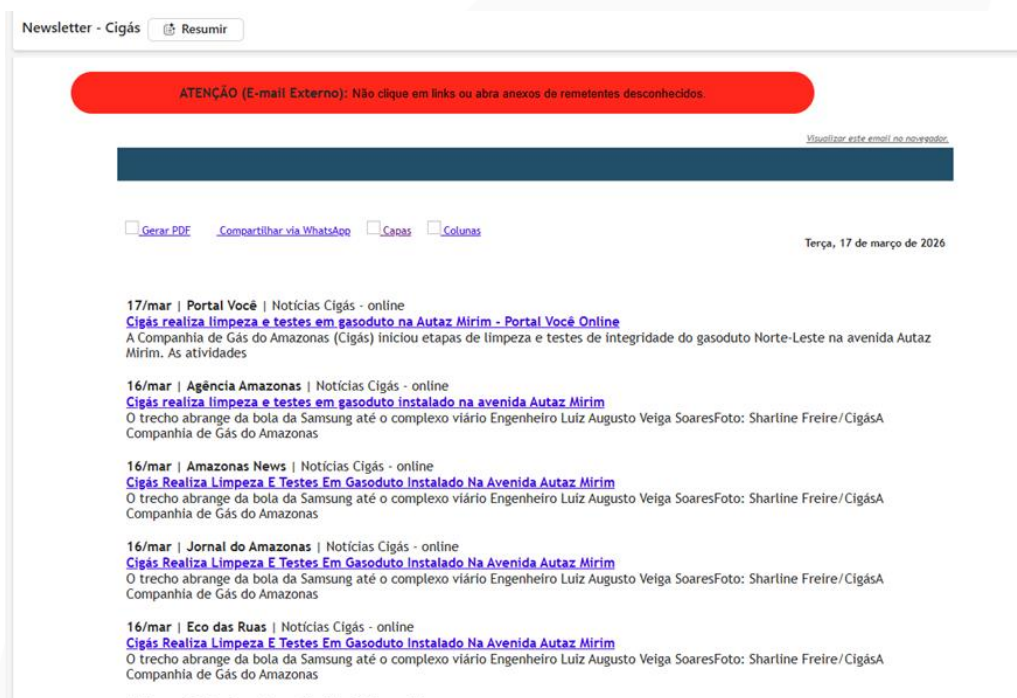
Newsletter - Cigás Resumir

ATENÇÃO (E-mail Externo): Não clique em links ou abra anexos de remetentes desconhecidos.

Visualizar este email no navegador.

Gerar PDF Compartilhar via WhatsApp Capas Colunas

Terça, 17 de março de 2026

17/mar | Portal Você | Notícias Cigás - online
Cigás realiza limpeza e testes em gasoduto na Autaz Mirim - Portal Você Online
A Companhia de Gás do Amazonas (Cigás) iniciou etapas de limpeza e testes de integridade do gasoduto Norte-Leste na avenida Autaz Mirim. As atividades

16/mar | Agência Amazonas | Notícias Cigás - online
Cigás realiza limpeza e testes em gasoduto instalado na avenida Autaz Mirim
O trecho abrange da bola da Samsung até o complexo viário Engenheiro Luiz Augusto Veiga SoaresFoto: Sharline Freire/CigásA Companhia de Gás do Amazonas

16/mar | Amazonas News | Notícias Cigás - online
Cigás Realiza Limpeza E Testes Em Gasoduto Instalado Na Avenida Autaz Mirim
O trecho abrange da bola da Samsung até o complexo viário Engenheiro Luiz Augusto Veiga SoaresFoto: Sharline Freire/CigásA Companhia de Gás do Amazonas

16/mar | Jornal do Amazonas | Notícias Cigás - online
Cigás Realiza Limpeza E Testes Em Gasoduto Instalado Na Avenida Autaz Mirim
O trecho abrange da bola da Samsung até o complexo viário Engenheiro Luiz Augusto Veiga SoaresFoto: Sharline Freire/CigásA Companhia de Gás do Amazonas

16/mar | Eco das Ruas | Notícias Cigás - online
Cigás Realiza Limpeza E Testes Em Gasoduto Instalado Na Avenida Autaz Mirim
O trecho abrange da bola da Samsung até o complexo viário Engenheiro Luiz Augusto Veiga SoaresFoto: Sharline Freire/CigásA Companhia de Gás do Amazonas